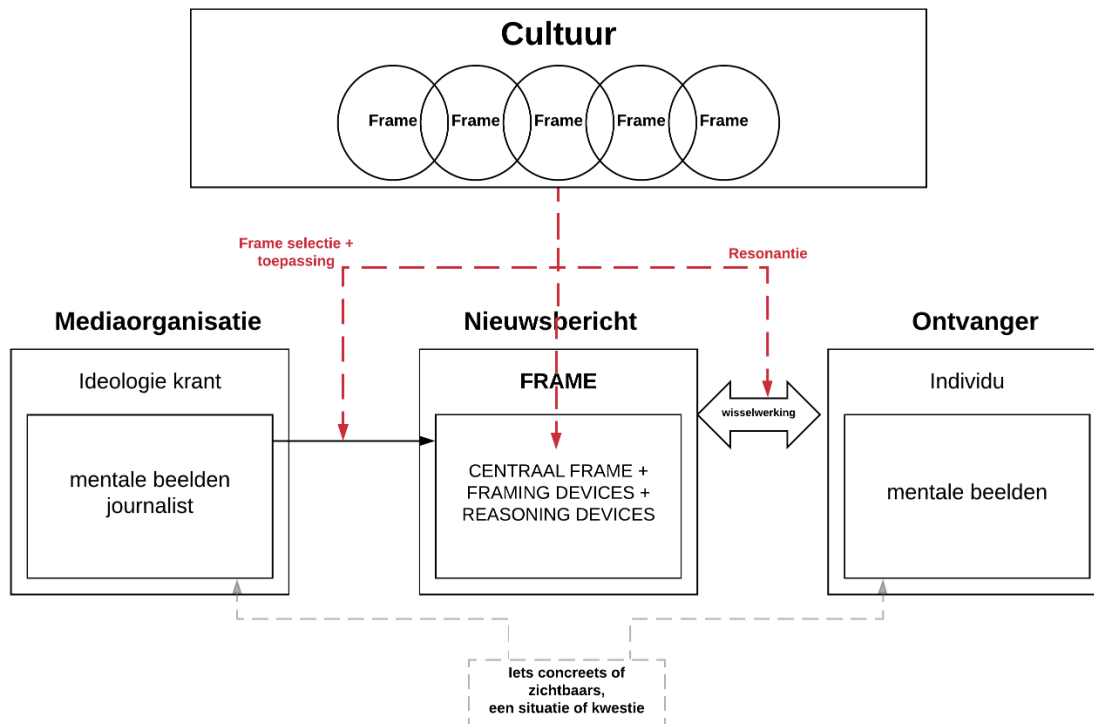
Cultuur

Frame Frame Frame Frame Frame

Frame selectie + toepassing

Resonantie

Mediaorganisatie

Nieuwsbericht

Ontvanger

Ideologie krant

mentale beelden journalist

FRAME

CENTRAAL FRAME + FRAMING DEVICES + REASONING DEVICES

wisselwerking

Individu

mentale beelden

Iets concreets of zichtbaars, een situatie of kwestie